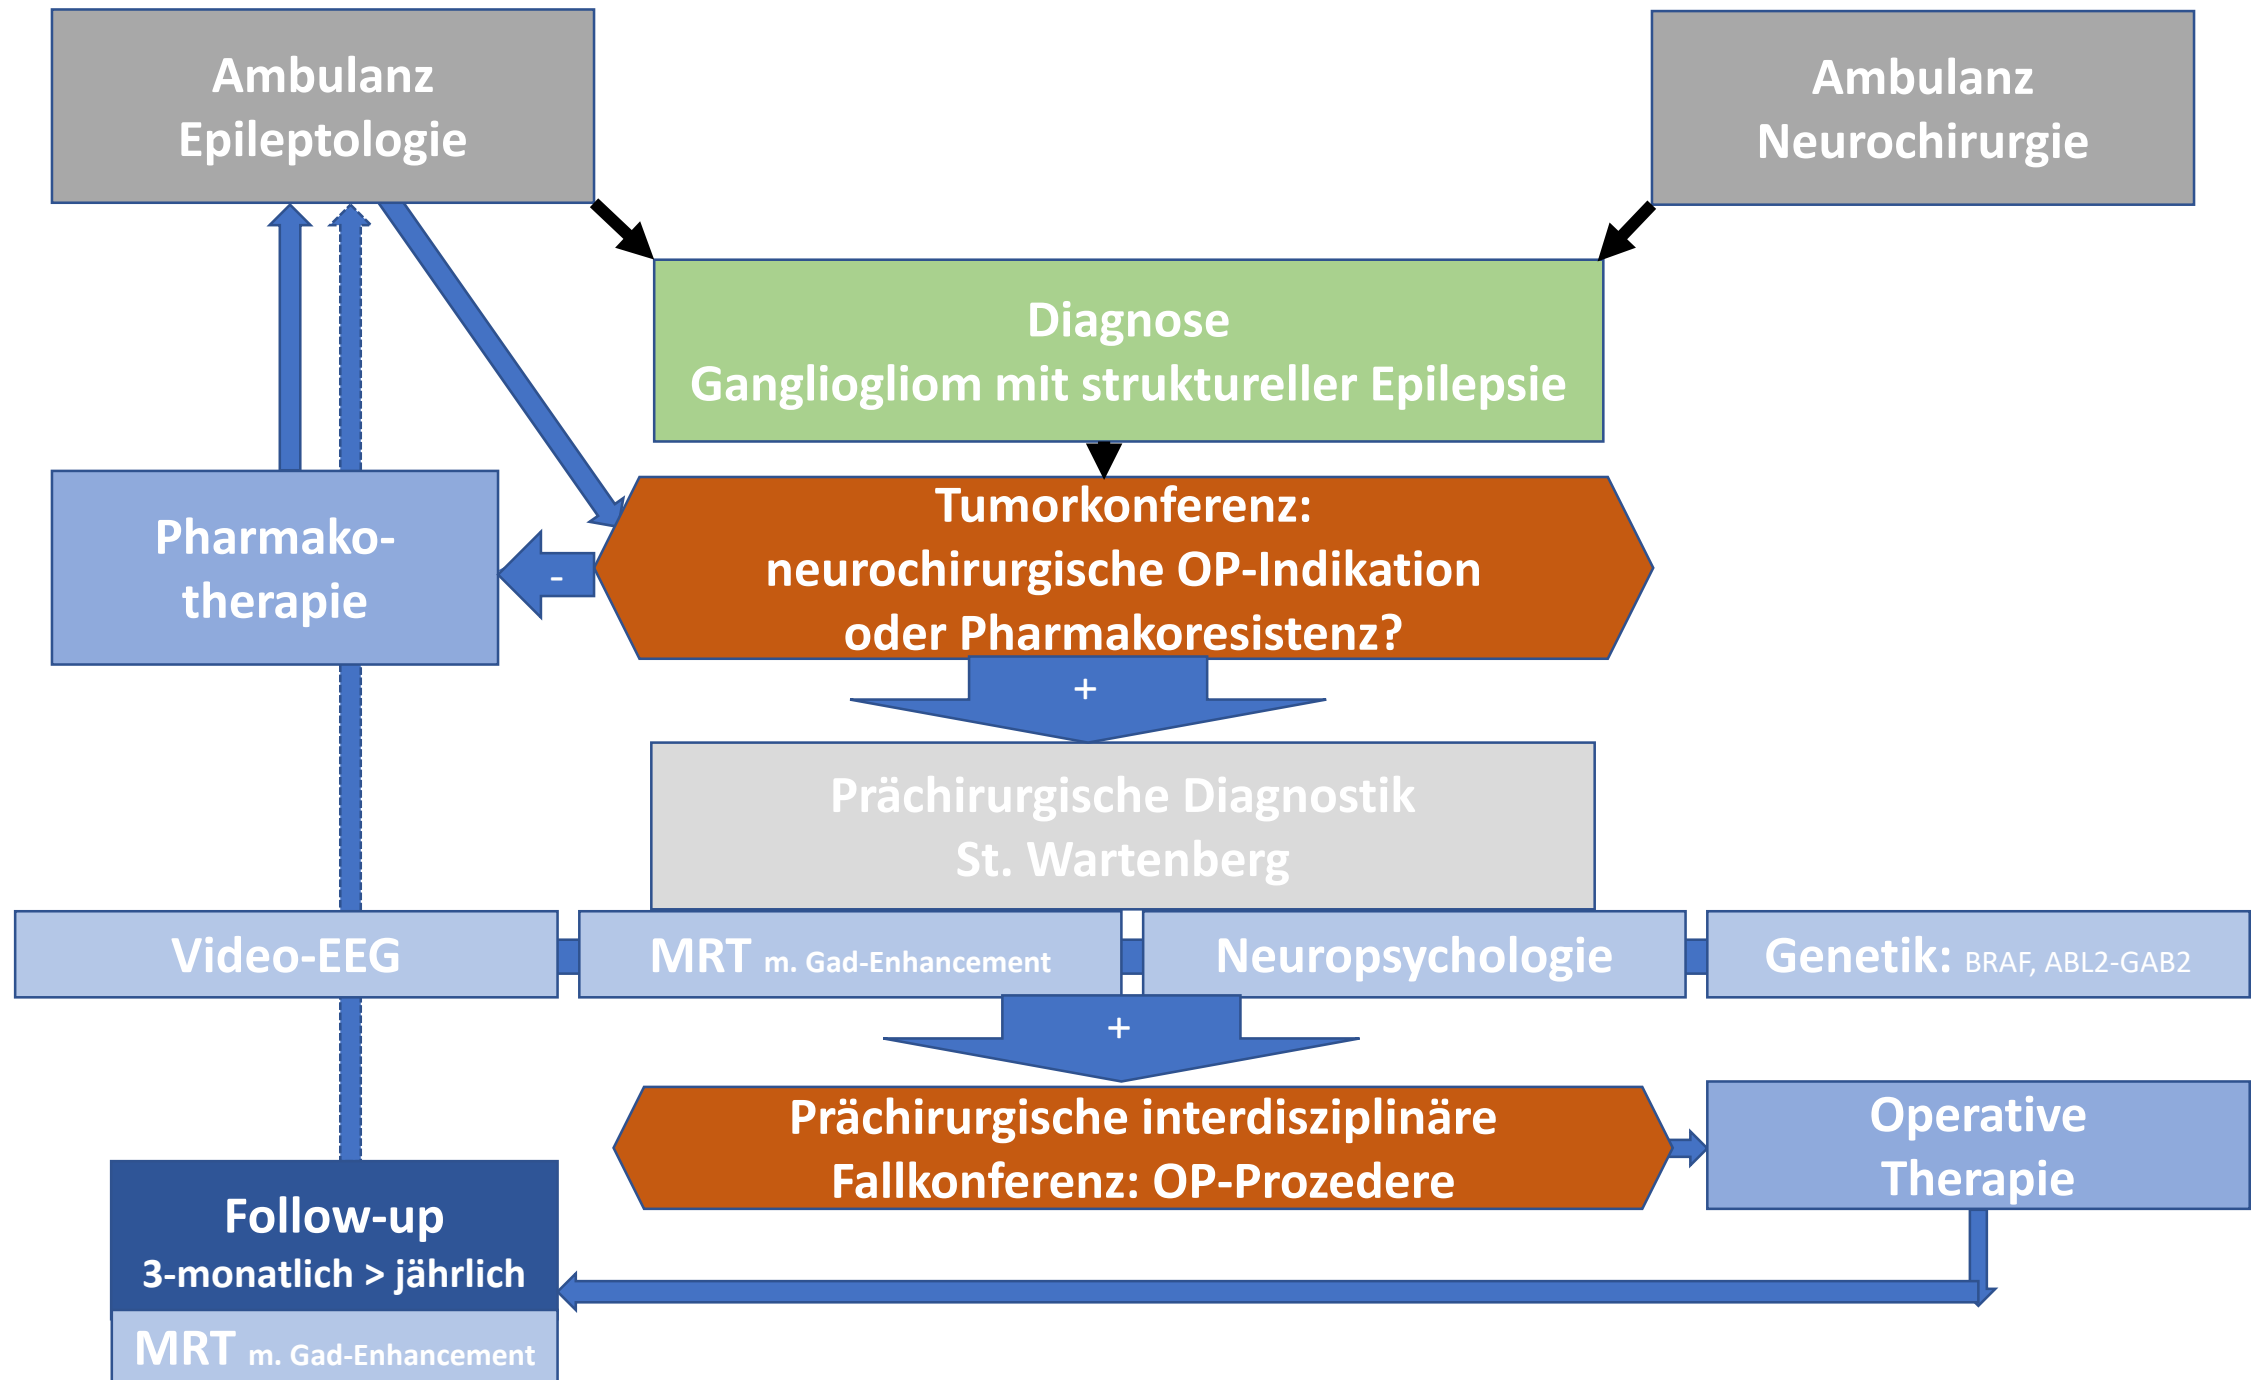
Ambulanz Epileptologie

Ambulanz Neurochirurgie

Diagnose
Gangliogliom mit struktureller Epilepsie

Tumorkonferenz:
neurochirurgische OP-Indikation oder Pharmakoresistenz?

Pharmako-therapie

-

+

Prächirurgische Diagnostik
St. Wartenberg

Video-EEG

MRT m. Gad-Enhancement

Neuropsychologie

Genetik: BRAF, ABL2-GAB2

+

Prächirurgische interdisziplinäre Fallkonferenz: OP-Prozedere

Operative Therapie

Follow-up
3-monatlich > jährlich

MRT m. Gad-Enhancement